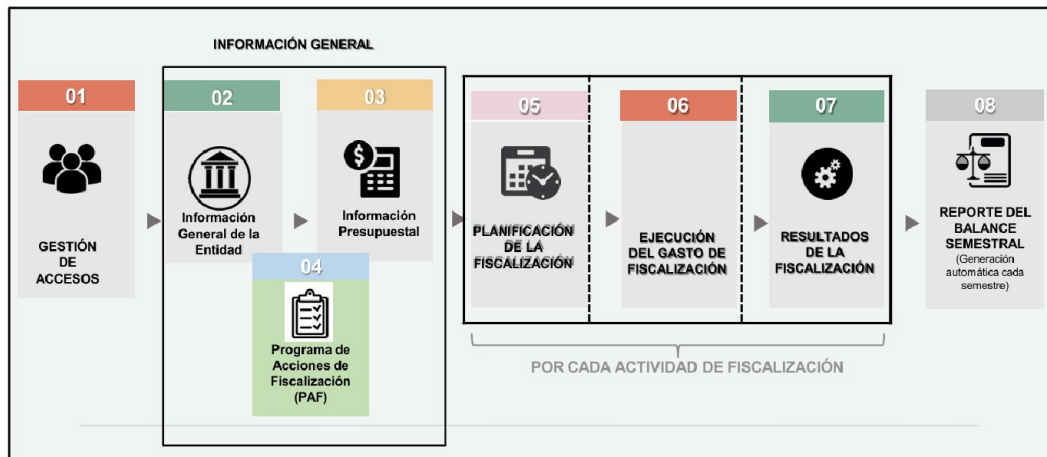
INFORMACIÓN GENERAL

01

GESTIÓN DE ACCESOS

02

Información General de la Entidad

03

Información Presupuestal

04

Programa de Acciones de Fiscalización (PAF)

05

PLANIFICACIÓN DE LA FISCALIZACIÓN

06

EJECUCIÓN DEL GASTO DE FISCALIZACIÓN

07

RESULTADOS DE LA FISCALIZACIÓN

08

REPORTE DEL BALANCE SEMESTRAL (Generación automática cada semestre)

POR CADA ACTIVIDAD DE FISCALIZACIÓN